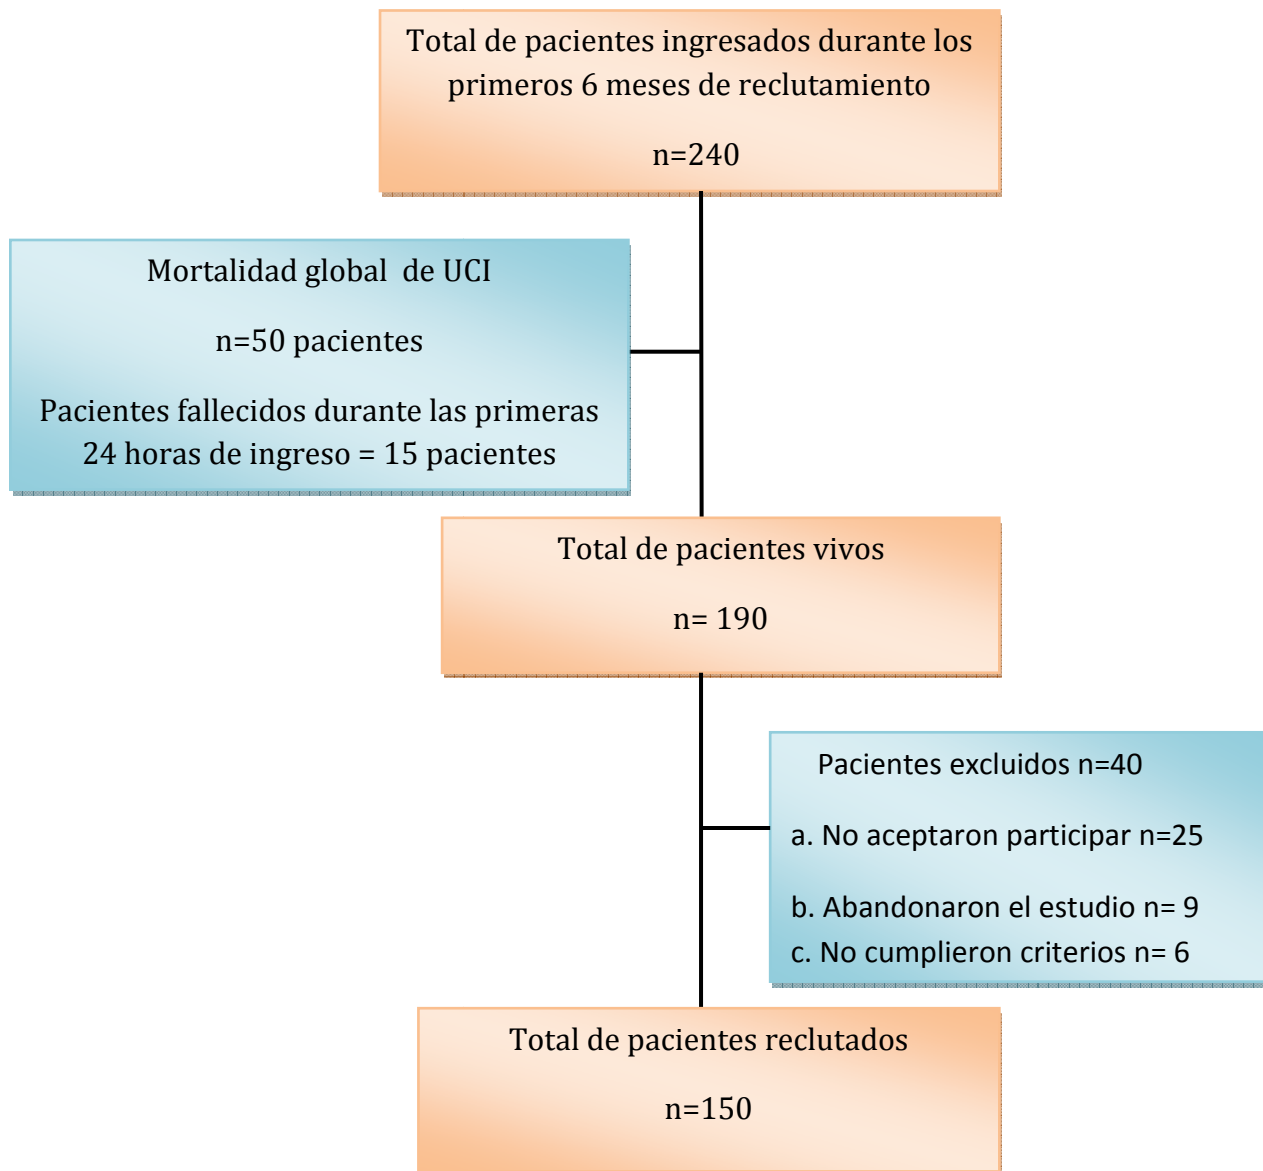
Total de pacientes ingresados durante los primeros 6 meses de reclutamiento

n=240

Mortalidad global de UCI

n=50 pacientes

Pacientes fallecidos durante las primeras 24 horas de ingreso = 15 pacientes

Total de pacientes vivos

n= 190

Pacientes excluidos n=40

a. No aceptaron participar n=25

b. Abandonaron el estudio n= 9

c. No cumplieron criterios n= 6

Total de pacientes reclutados

n=150